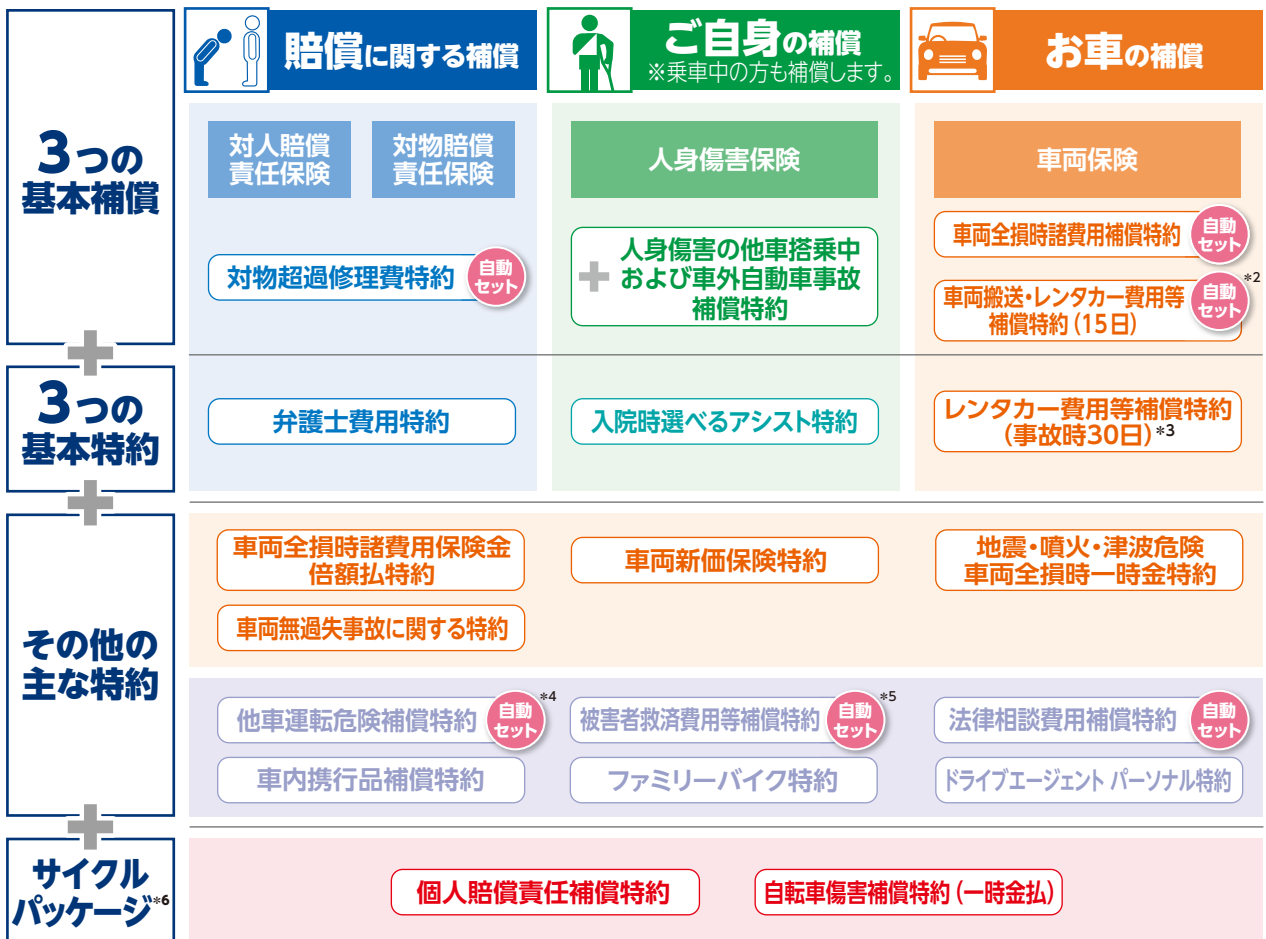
賠償に関する補償

ご自身の補償
※乗車中の方も補償します。

お車の補償

3つの基本補償

対人賠償責任保険

対物賠償責任保険

対物超過修理費特約 自動セット

人身傷害保険

人身傷害の他車搭乗中および車外自動車事故補償特約

車両保険

車両全損時諸費用補償特約 自動セット

車両搬送・レンタカー費用等補償特約（15日） 自動セット *2

3つの基本特約

弁護士費用特約

入院時選べるアシスト特約

レンタカー費用等補償特約（事故時30日）*3

その他の主な特約

車両全損時諸費用保険金倍額払特約

車両無過失事故に関する特約

車両新価保険特約

地震・噴火・津波危険車両全損時一時金特約

他車運転危険補償特約 自動セット *4

車内携行品補償特約

被害者救済費用等補償特約 自動セット *5

ファミリーバイク特約

法律相談費用補償特約 自動セット

ドライブエージェント パーソナル特約

サイクルパッケージ*6

個人賠償責任補償特約

自転車傷害補償特約（一時金払）